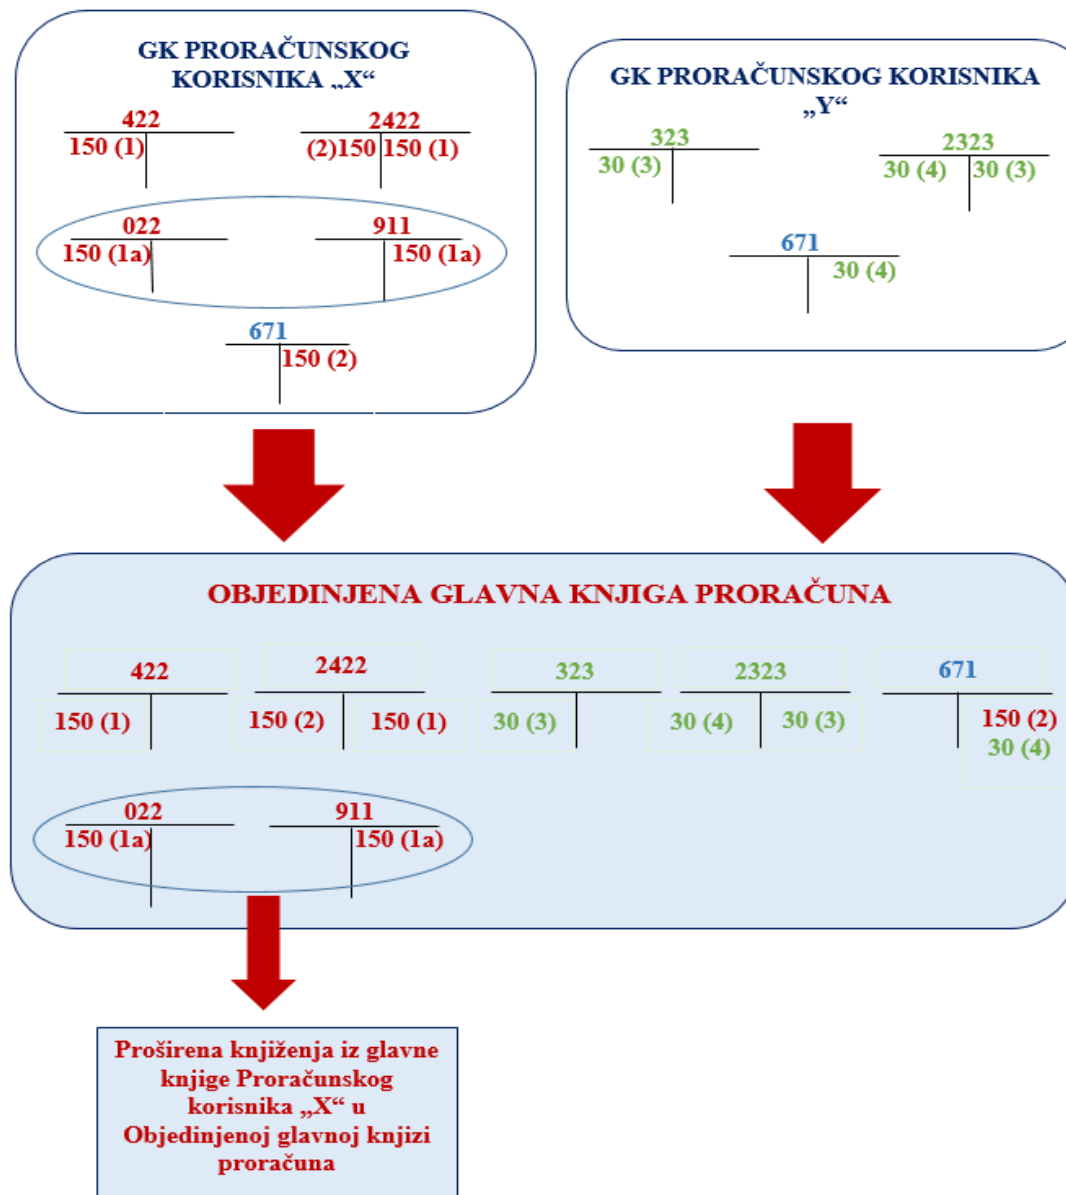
GK PRORAČUNSKOG KORISNIKA „X“

422
150 (1)

2422
(2)150 | 150 (1)

022
150 (1a)

911
150 (1a)

671
150 (2)

GK PRORAČUNSKOG KORISNIKA „Y“

323
30 (3)

2323
30 (4) | 30 (3)

671
30 (4)

OBJEDINJENA GLAVNA KNJIGA PRORAČUNA

422
150 (1)

2422
150 (2) | 150 (1)

323
30 (3)

2323
30 (4) | 30 (3)

671
150 (2)
30 (4)

022
150 (1a)

911
150 (1a)

Proširena knjiženja iz glavne knjige Proračunskog korisnika „X“ u Objedinjenoj glavnoj knjizi proračuna